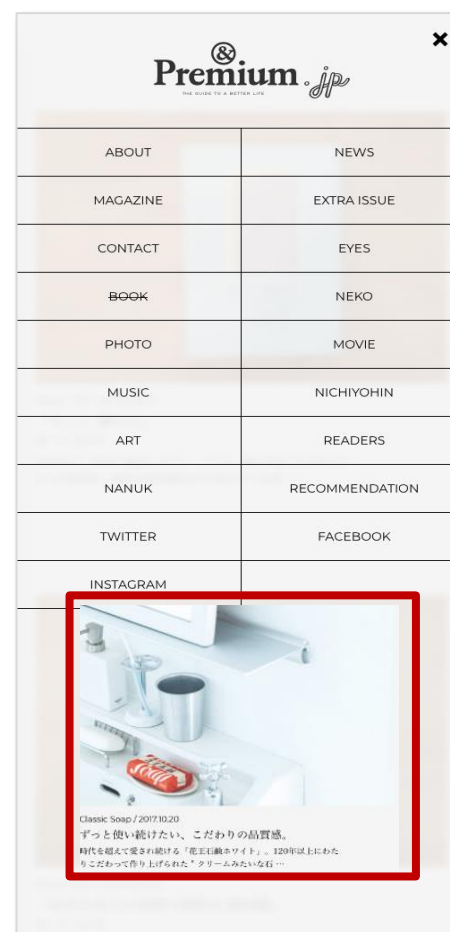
&
Premium.jp
THE GUIDE TO A BETTER LIFE

| ABOUT | NEWS |
|---|---|
| MAGAZINE | EXTRA ISSUE |
| CONTACT | EYES |
| BOOK | NEKO |
| PHOTO | MOVIE |
| MUSIC | NICHIYOHIN |
| ART | READERS |
| NANUK | RECOMMENDATION |
| TWITTER | FACEBOOK |
| INSTAGRAM | |

Classic Soap / 2017.10.20
ずっと使い続けたい、こだわりの品質感。
時代を超えて愛され続ける「花王石鹸ホワイト」。120年以上にわたりこだわって作り上げられた"クリームみたいな石…